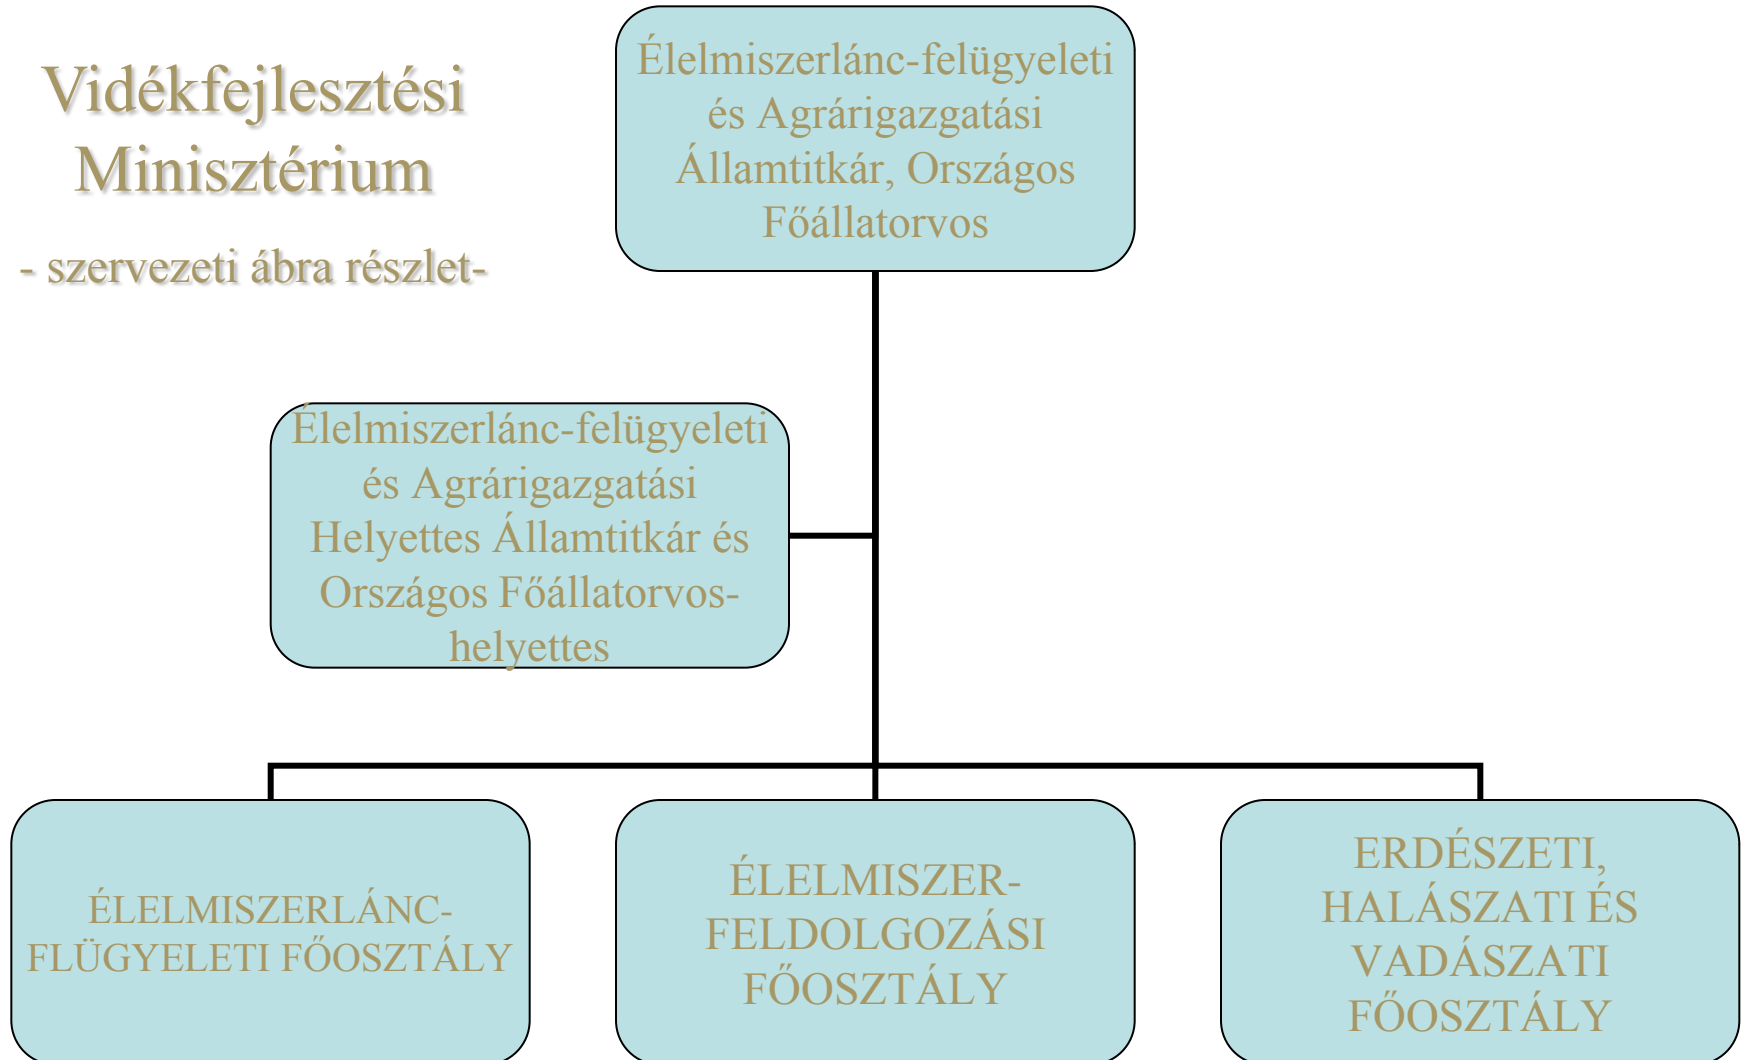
Vidékfejlesztési Minisztérium

- szervezeti ábra részlet-

Élelmiszerlánc-felügyeleti és Agrárigazgatási Államtitkár, Országos Főállatorvos

Élelmiszerlánc-felügyeleti és Agrárigazgatási Helyettes Államtitkár és Országos Főállatorvos-helyettes

ÉLELMISZERLÁNC-FLÜGYELETI FŐOSZTÁLY

ÉLELMISZER-FELDOLGOZÁSI FŐOSZTÁLY

ERDÉSZETI, HALÁSZATI ÉS VADÁSZATI FŐOSZTÁLY